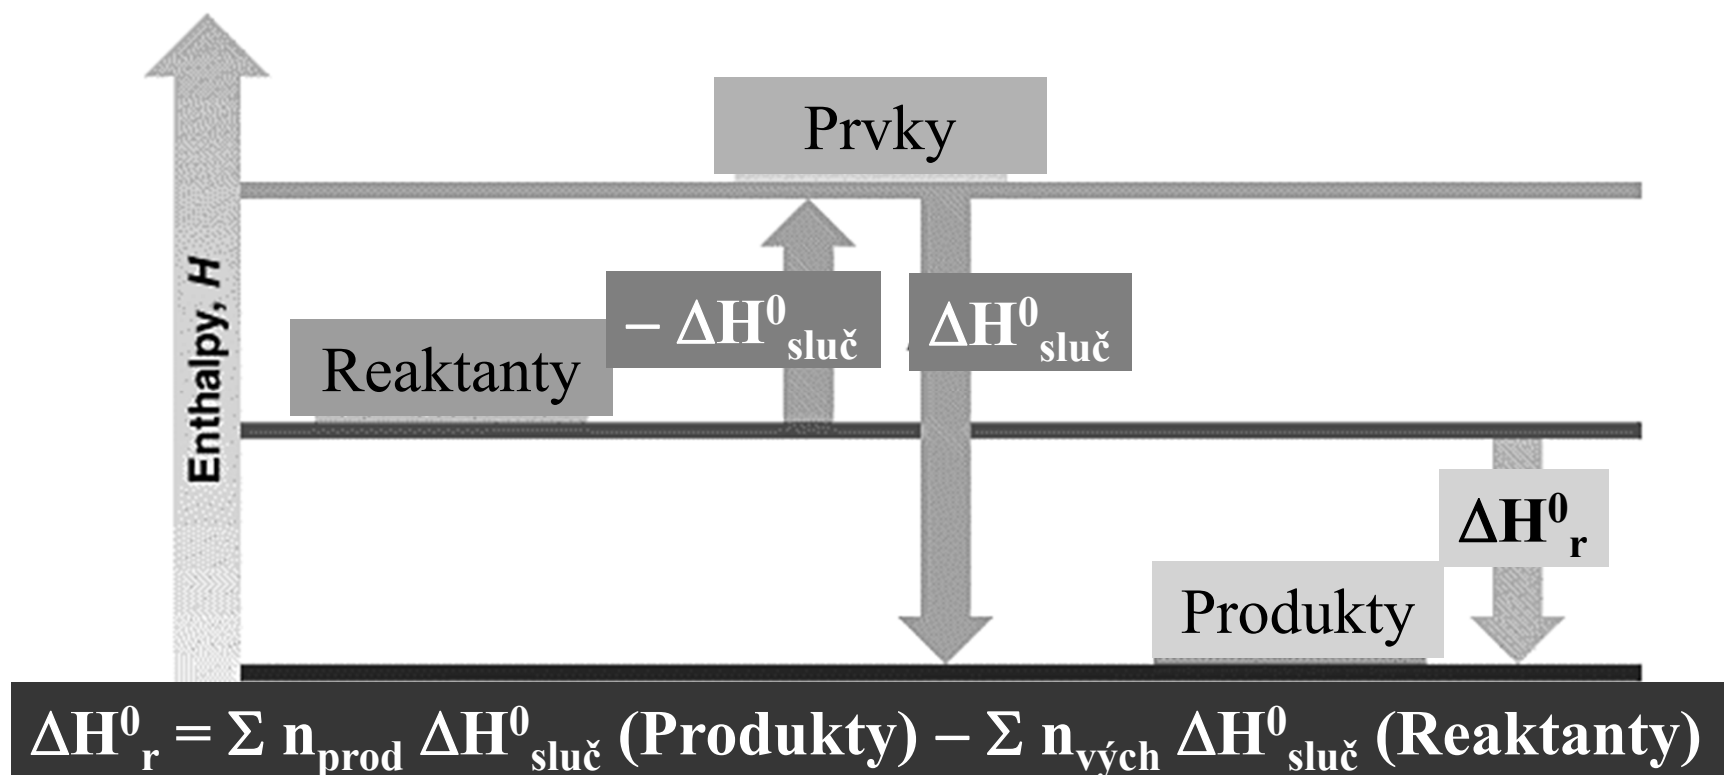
Enthalpy, H

Prvky

Reaktanty

$-\Delta H^0_{\text{sluč}}$

$\Delta H^0_{\text{sluč}}$

$\Delta H^0_r$

Produkty

$\Delta H^0_r = \Sigma\, n_{\text{prod}}\, \Delta H^0_{\text{sluč}}$ (Produkty) $- \Sigma\, n_{\text{vých}}\, \Delta H^0_{\text{sluč}}$ (Reaktanty)